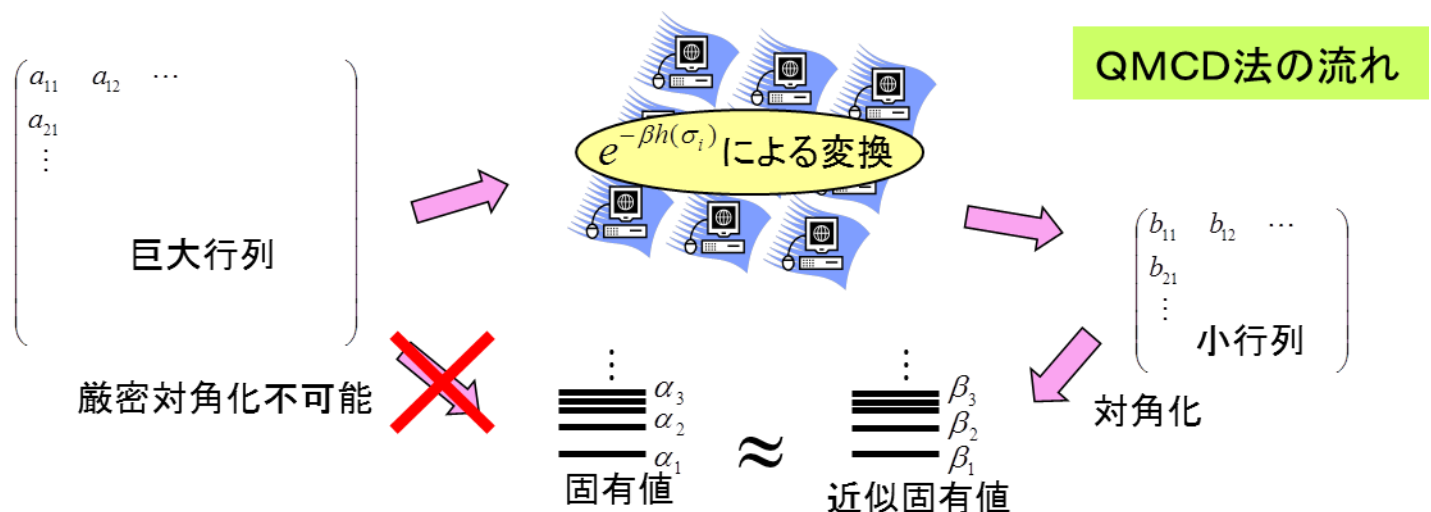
QMCD法の流れ

$a_{11}$ $a_{12}$ $\cdots$
$a_{21}$
$\vdots$
巨大行列

$e^{-\beta h(\sigma_i)}$による変換

$b_{11}$ $b_{12}$ $\cdots$
$b_{21}$
$\vdots$
小行列

厳密対角化不可能

$\vdots$
$\alpha_3$
$\alpha_2$
$\alpha_1$
固有値

$\approx$

$\vdots$
$\beta_3$
$\beta_2$
$\beta_1$
近似固有値

対角化